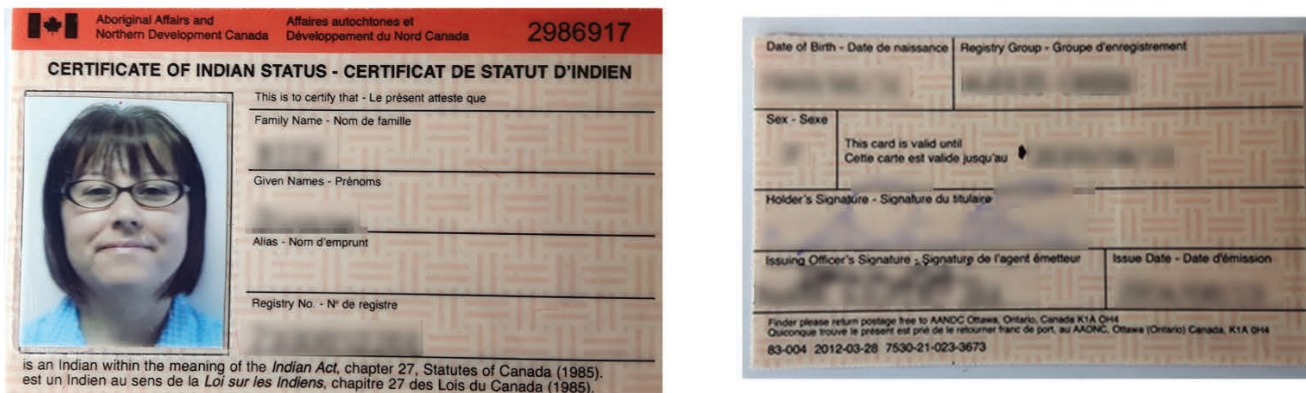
Aboriginal Affairs and Northern Development Canada

Affaires autochtones et Développement du Nord Canada

2986917

CERTIFICATE OF INDIAN STATUS - CERTIFICAT DE STATUT D'INDIEN

This is to certify that - Le présent atteste que

Family Name - Nom de famille

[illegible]

Given Names - Prénoms

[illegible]

Alias - Nom d'emprunt

Registry No. - N° de registre

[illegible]

is an Indian within the meaning of the *Indian Act*, chapter 27, Statutes of Canada (1985).
est un Indien au sens de la *Loi sur les Indiens*, chapitre 27 des Lois du Canada (1985).

Date of Birth - Date de naissance

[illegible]

Registry Group - Groupe d'enregistrement

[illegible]

Sex - Sexe

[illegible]

This card is valid until
Cette carte est valide jusqu'au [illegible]

Holder's Signature - Signature du titulaire

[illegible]

Issuing Officer's Signature - Signature de l'agent émetteur

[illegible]

Issue Date - Date d'émission

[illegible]

Finder please return postage free to AANDC Ottawa, Ontario, Canada K1A 0H4
Quiconque trouve le présent est prié de le retourner franc de port, au AADNC, Ottawa (Ontario) Canada, K1A 0H4

83-004 2012-03-28 7530-21-023-3673